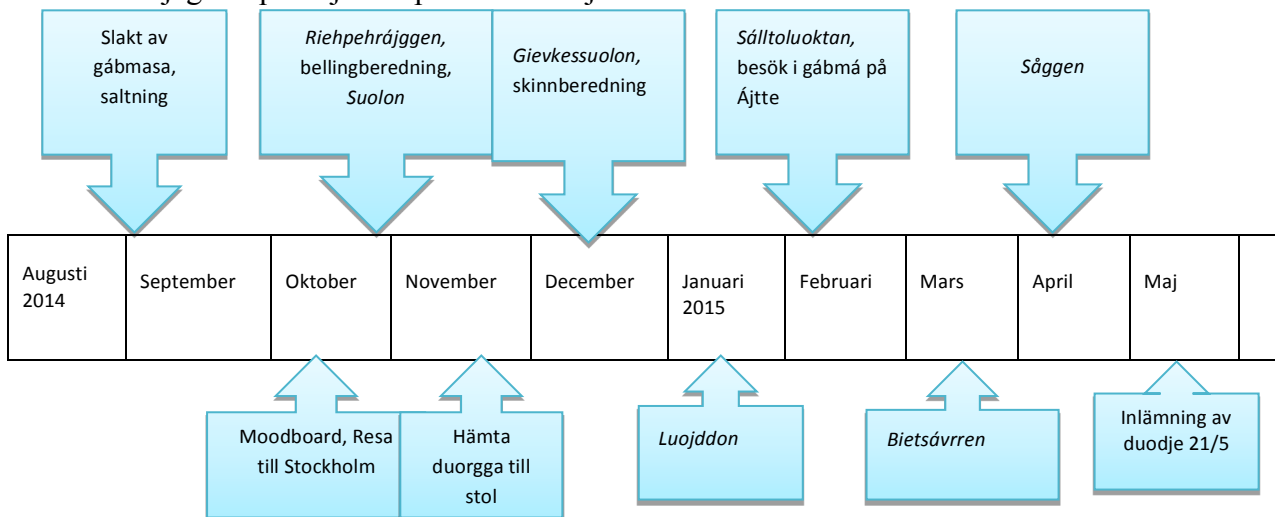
Slakt av gábmasa, saltning

*Riehpehrájggen,* bellingberedning, *Suolon*

*Gievkessuolon,* skinnberedning

*Sálltoluoktan,* besök i gábmá på Ájtte

*Såggen*

| Augusti 2014 | September | Oktober | November | December | Januari 2015 | Februari | Mars | April | Maj | |
|---|---|---|---|---|---|---|---|---|---|---|

Moodboard, Resa till Stockholm

Hämta duorgga till stol

*Luojddon*

*Bietsávrren*

Inlämning av duodje 21/5